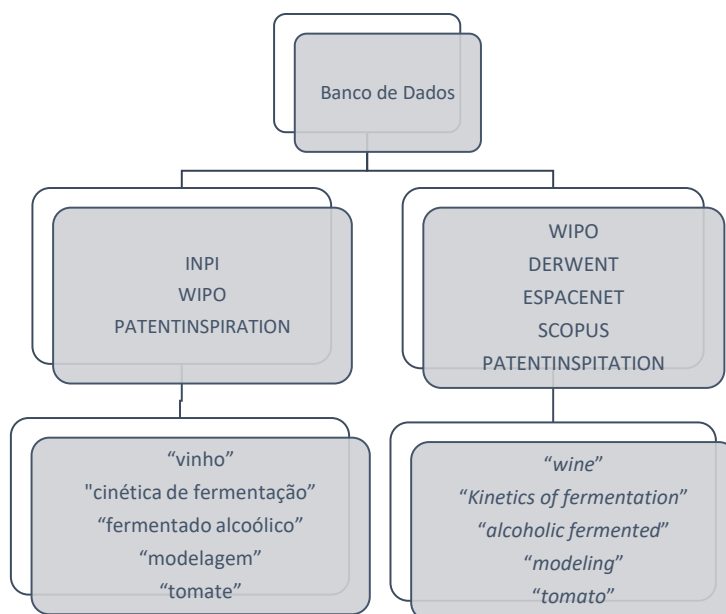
Banco de Dados

INPI
WIPO
PATENTINSPIRATION

“vinho”
"cinética de fermentação”
“fermentado alcoólico”
“modelagem”
“tomate”

WIPO
DERWENT
ESPACENET
SCOPUS
PATENTINSPITATION

“wine”
“Kinetics of fermentation”
“alcoholic fermented”
“modeling”
“tomato”